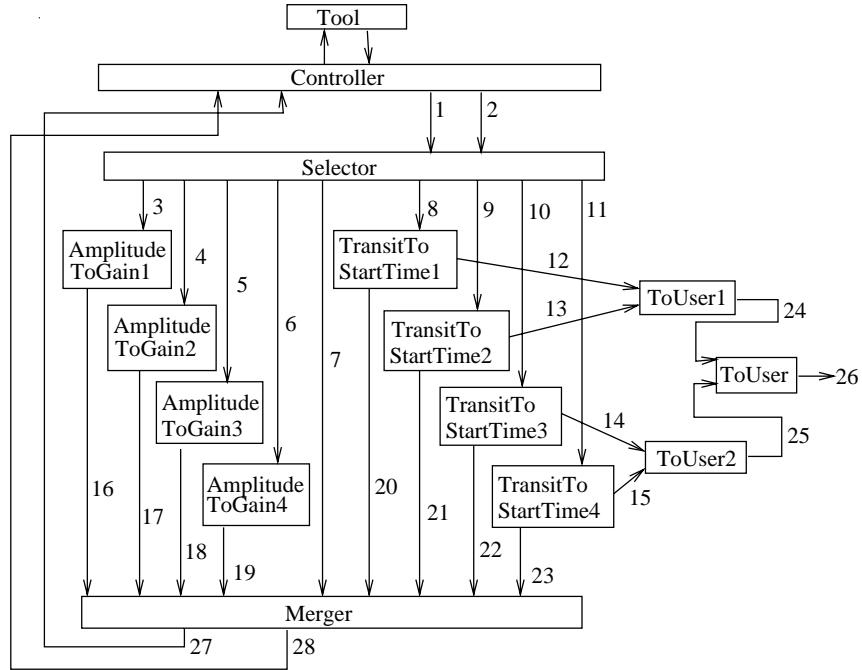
Tool

Controller

1

2

Selector

3

4

5

6

7

8

9

10

11

Amplitude ToGain1

Amplitude ToGain2

Amplitude ToGain3

Amplitude ToGain4

TransitTo StartTime1

TransitTo StartTime2

TransitTo StartTime3

TransitTo StartTime4

12

13

14

15

ToUser1

ToUser2

ToUser

24

25

26

16

17

18

19

20

21

22

23

Merger

27

28